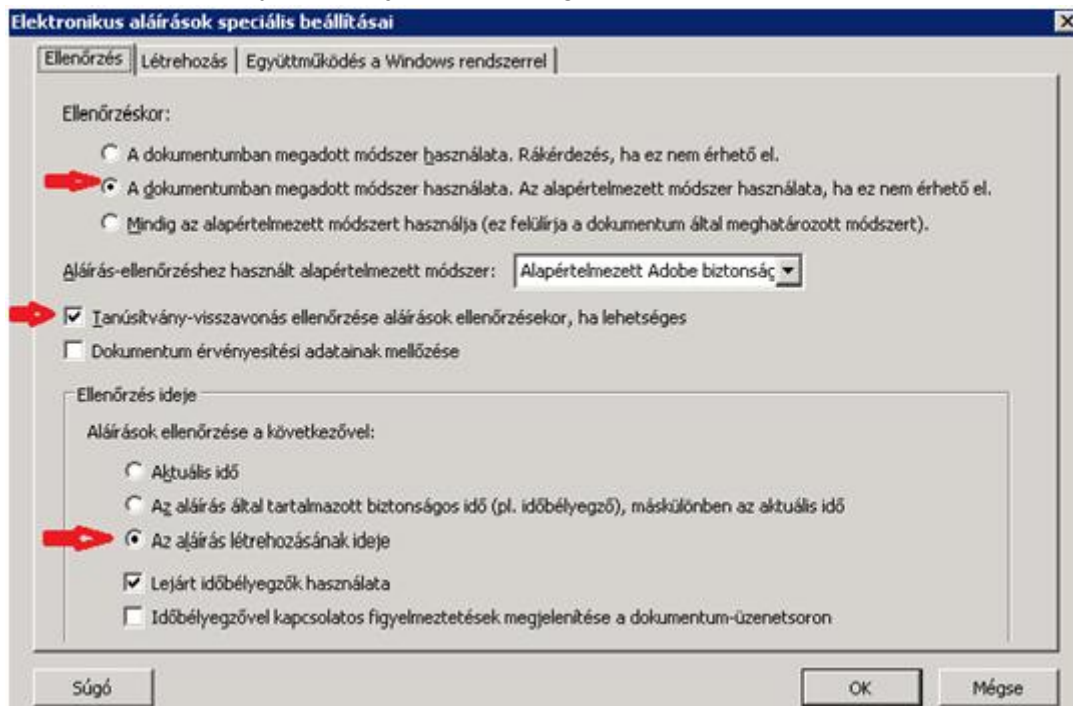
Elektronikus aláírások speciális beállításai

Ellenőrzés | Létrehozás | Együttműködés a Windows rendszerrel

Ellenőrzéskor:

A dokumentumban megadott módszer használata. Rákérdezés, ha ez nem érhető el.

A dokumentumban megadott módszer használata. Az alapértelmezett módszer használata, ha ez nem érhető el.

Mindig az alapértelmezett módszert használja (ez felülírja a dokumentum által meghatározott módszert).

Aláírás-ellenőrzéshez használt alapértelmezett módszer: Alapértelmezett Adobe biztonsá

Tanúsítvány-visszavonás ellenőrzése aláírások ellenőrzésekor, ha lehetséges

Dokumentum érvényesítési adatainak mellőzése

Ellenőrzés ideje

Aláírások ellenőrzése a következővel:

Aktuális idő

Az aláírás által tartalmazott biztonságos idő (pl. időbélyegző), másküldönben az aktuális idő

Az aláírás létrehozásának ideje

Lejárt időbélyegzők használata

Időbélyegzővel kapcsolatos figyelmeztetések megjelenítése a dokumentum-üzenetsoron

Súgó

OK

Mégse